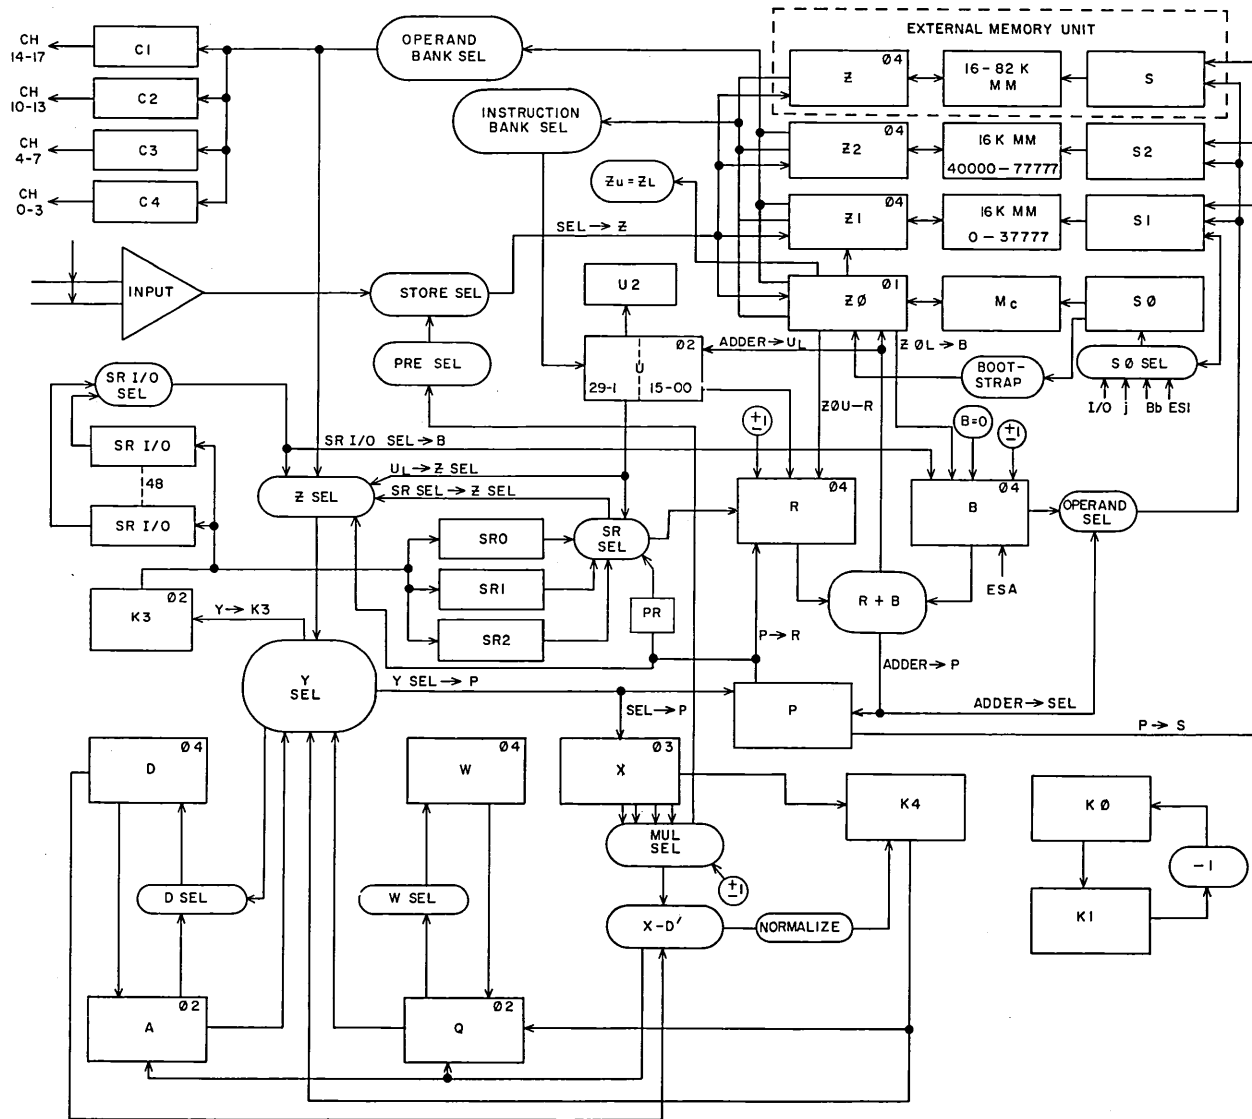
CH 14-17
CH 10-13
CH 4-7
CH 0-3
C1
C2
C3
C4
OPERAND BANK SEL
EXTERNAL MEMORY UNIT
Z 04
16-82 K MM
S
INSTRUCTION BANK SEL
Z2 04
16K MM 40000-77777
S2
Zu = ZL
SEL → Z
Z1 04
16K MM 0-37777
S1
INPUT
STORE SEL
U2
Z0 01
Mc
S0
PRE SEL
U 02
29-1
15-00
ADDER → UL
Z0L → B
BOOT-STRAP
S0 SEL
I/O
j
Bb
ESI
SR I/O SEL
SR I/O
48
SR I/O
SR I/O SEL → B
Z0U-R
±1
B=0
±1
UL → Z SEL
SR SEL → Z SEL
Z SEL
SR0
SR1
SR2
SR SEL
PR
R 04
B 04
OPERAND SEL
ESA
R + B
K3 02
Y → K3
P → R
ADDER → P
Y SEL
Y SEL → P
SEL → P
P
ADDER → SEL
P → S
D 04
W 04
X 03
K4
K0
MUL SEL
±1
D SEL
W SEL
X-D′
NORMALIZE
K1
-1
A 02
Q 02